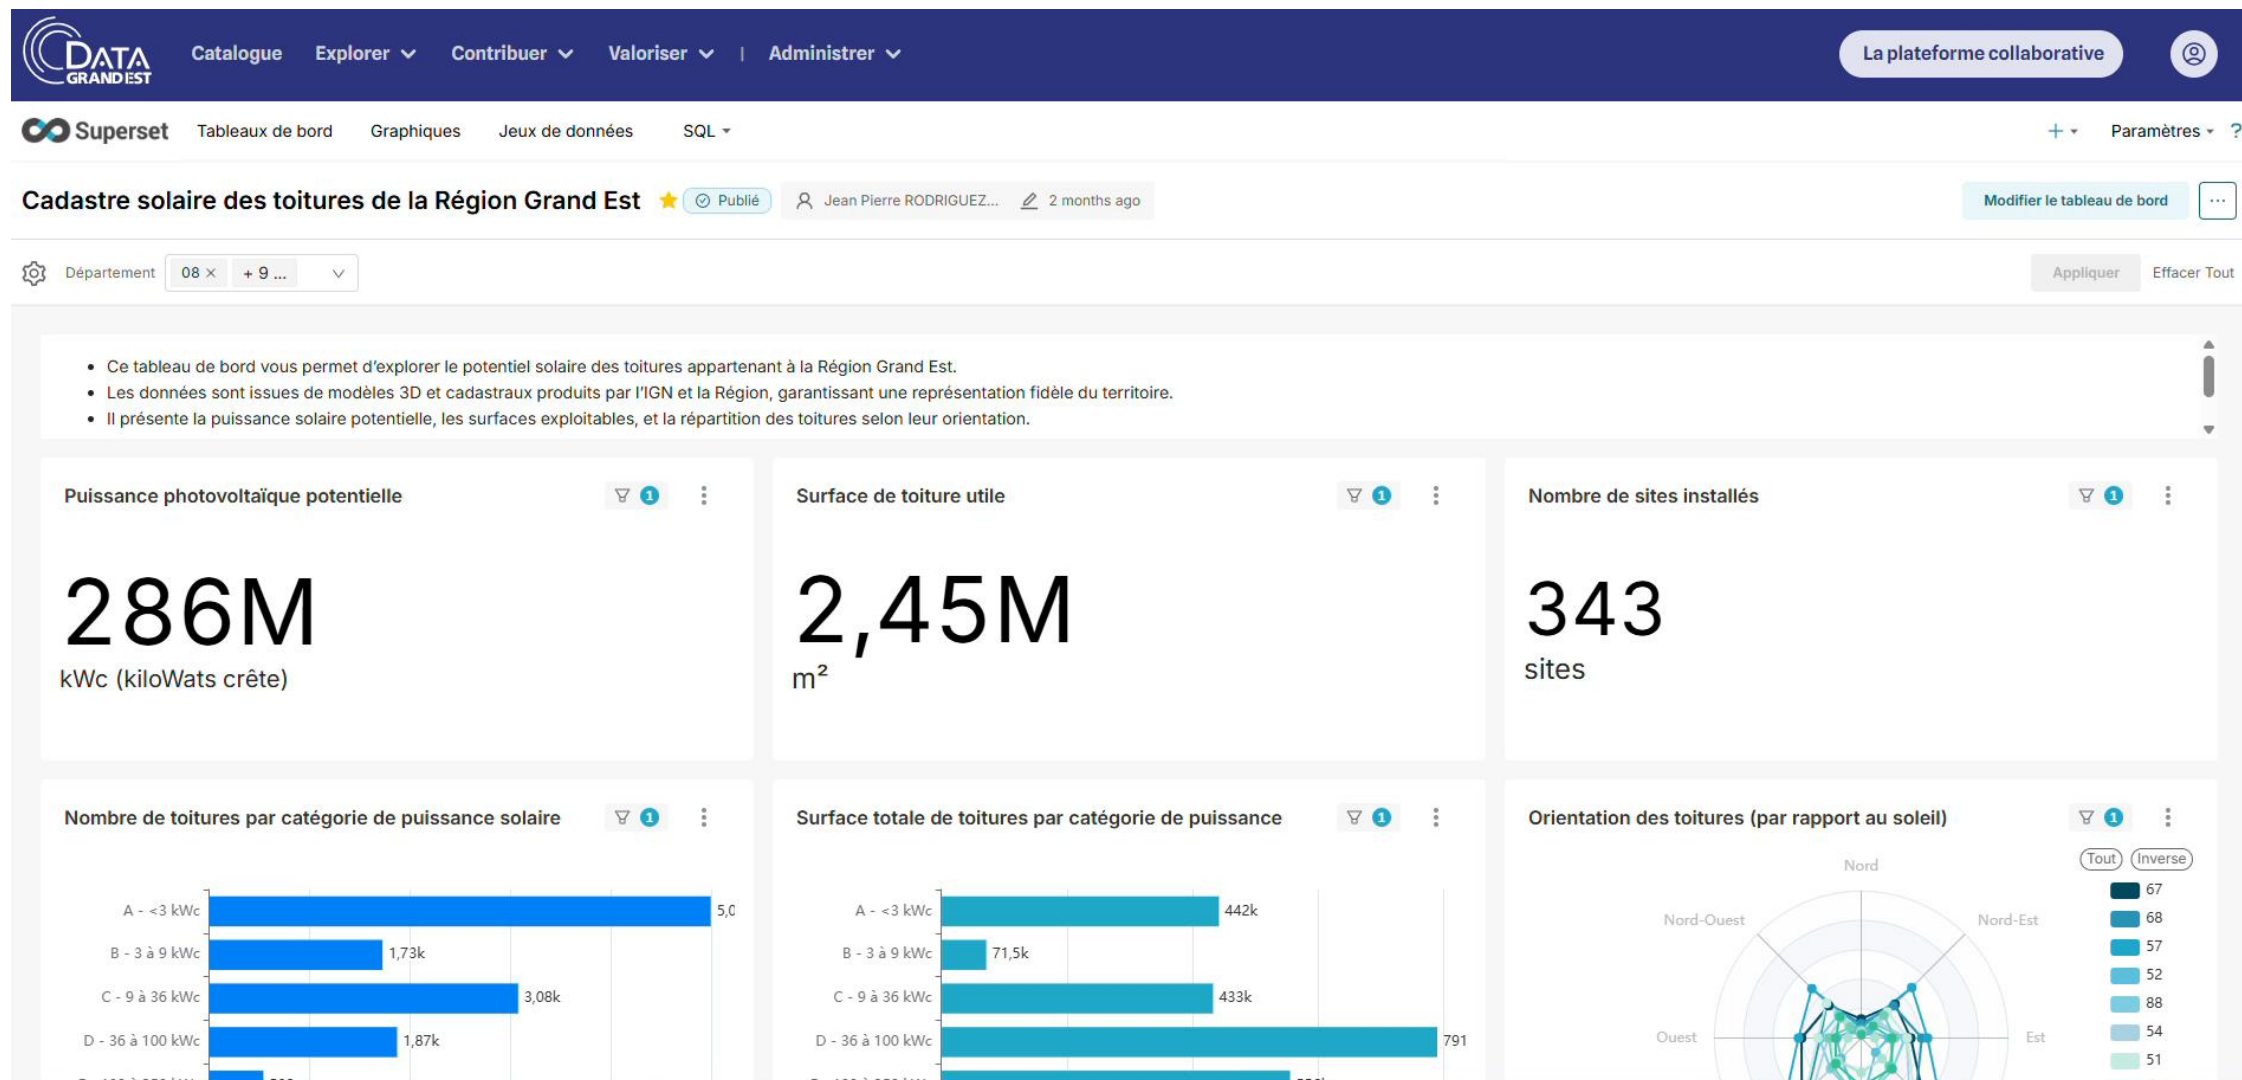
DATA GRAND EST

Catalogue Explorer Contribuer Valoriser | Administrer

La plateforme collaborative

Superset Tableaux de bord Graphiques Jeux de données SQL

+ Paramètres ?

Cadastre solaire des toitures de la Région Grand Est ★ Publié Jean Pierre RODRIGUEZ... 2 months ago

Modifier le tableau de bord ···

Département 08 × + 9 ...

Appliquer Effacer Tout

- Ce tableau de bord vous permet d'explorer le potentiel solaire des toitures appartenant à la Région Grand Est.
- Les données sont issues de modèles 3D et cadastraux produits par l'IGN et la Région, garantissant une représentation fidèle du territoire.
- Il présente la puissance solaire potentielle, les surfaces exploitables, et la répartition des toitures selon leur orientation.

Puissance photovoltaïque potentielle 1

286M
kWc (kiloWats crête)

Surface de toiture utile 1

2,45M
m²

Nombre de sites installés 1

343
sites

Nombre de toitures par catégorie de puissance solaire 1

A - <3 kWc 5,0
B - 3 à 9 kWc 1,73k
C - 9 à 36 kWc 3,08k
D - 36 à 100 kWc 1,87k

Surface totale de toitures par catégorie de puissance 1

A - <3 kWc 442k
B - 3 à 9 kWc 71,5k
C - 9 à 36 kWc 433k
D - 36 à 100 kWc 791

Orientation des toitures (par rapport au soleil) 1

Tout Inverse

Nord
Nord-Ouest
Nord-Est
Ouest
Est

67
68
57
52
88
54
51